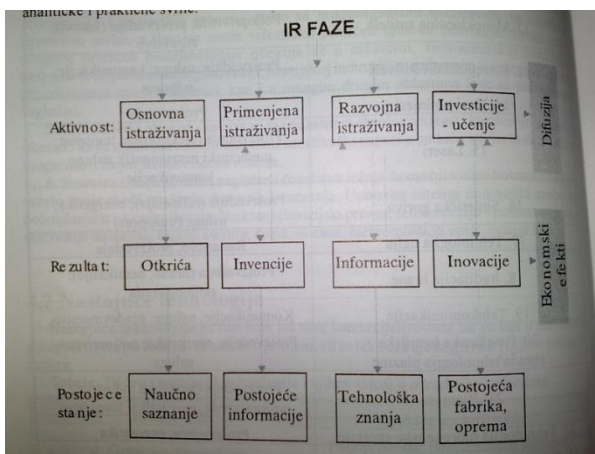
analitičke i praktične svrhe.

IR FAZE

Aktivnost: Osnovna istraživanja | Primenjena istraživanja | Razvojna istraživanja | Investicije - učenje | Difuzija

Rezultat: Otkrića | Invencije | Informacije | Inovacije | Ekonomski efekti

Postojeće stanje: Naučno saznanje | Postojeće informacije | Tehnološka znanja | Postojeća fabrika, oprema